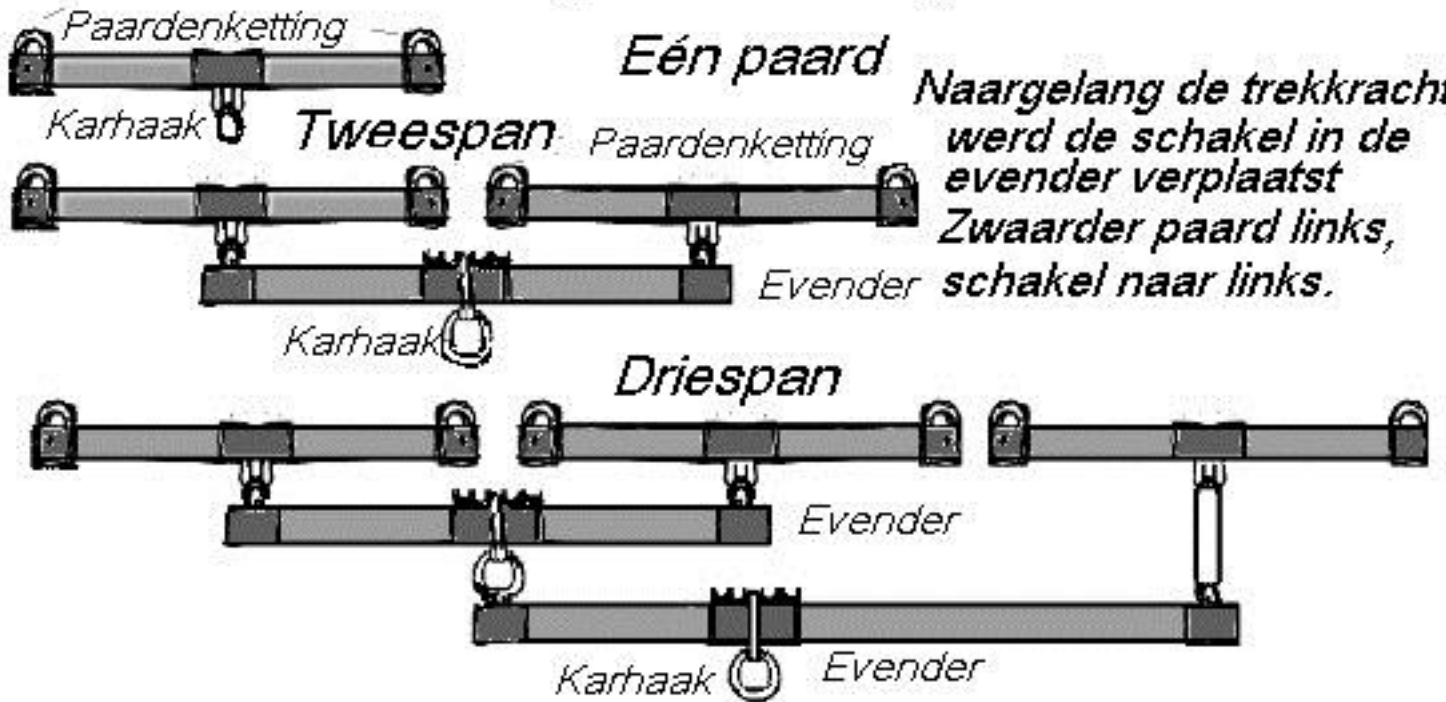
Paardenketting

Eén paard

Karhaak

Tweespan

Paardenketting

Naargelang de trekkracht werd de schakel in de evender verplaatst Zwaarder paard links, schakel naar links.

Evender

Karhaak

Driespan

Evender

Karhaak

Evender